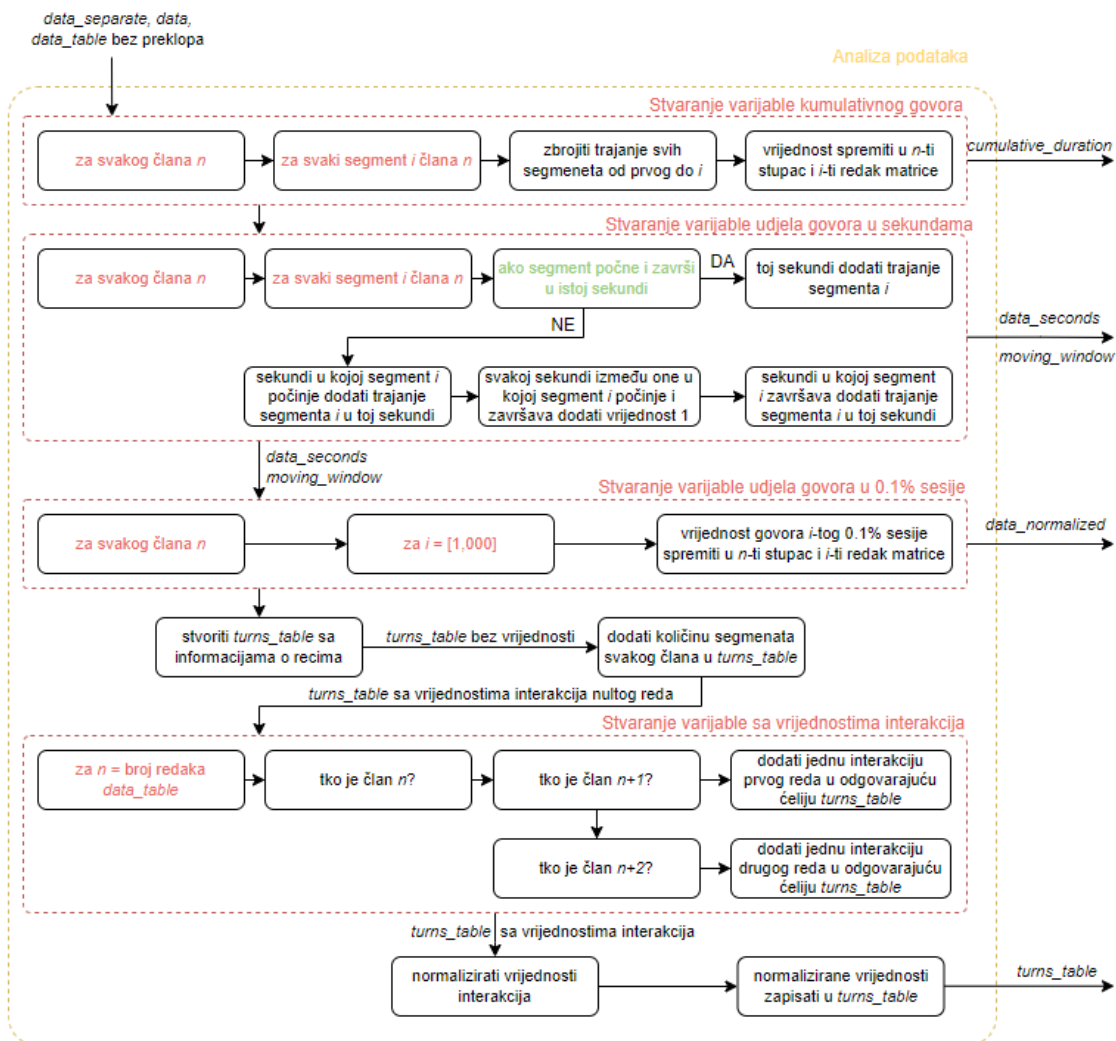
data_separate, data, data_table bez preklopa

Analiza podataka

Stvaranje varijable kumulativnog govora

za svakog člana n

za svaki segment i člana n

zbrojiti trajanje svih segmeneta od prvog do i

vrijednost spremiti u n-ti stupac i i-ti redak matrice

cumulative_duration

Stvaranje varijable udjela govora u sekundama

za svakog člana n

za svaki segment i člana n

ako segment počne i završi u istoj sekundi

DA

toj sekundi dodati trajanje segmenta i

NE

data_seconds

moving_window

sekundi u kojoj segment i počinje dodati trajanje segmenta i u toj sekundi

svakoj sekundi između one u kojoj segment i počinje i završava dodati vrijednost 1

sekundi u kojoj segment i završava dodati trajanje segmenta i u toj sekundi

data_seconds
moving_window

Stvaranje varijable udjela govora u 0.1% sesije

za svakog člana n

za i = [1,000]

vrijednost govora i-tog 0.1% sesije spremiti u n-ti stupac i i-ti redak matrice

data_normalized

stvoriti turns_table sa informacijama o recima

turns_table bez vrijednosti

dodati količinu segmenata svakog člana u turns_table

turns_table sa vrijednostima interakcija nultog reda

Stvaranje varijable sa vrijednostima interakcija

za n = broj redaka data_table

tko je član n?

tko je član n+1?

dodati jednu interakciju prvog reda u odgovarajuću ćeliju turns_table

tko je član n+2?

dodati jednu interakciju drugog reda u odgovarajuću ćeliju turns_table

turns_table sa vrijednostima interakcija

normalizirati vrijednosti interakcija

normalizirane vrijednosti zapisati u turns_table

turns_table